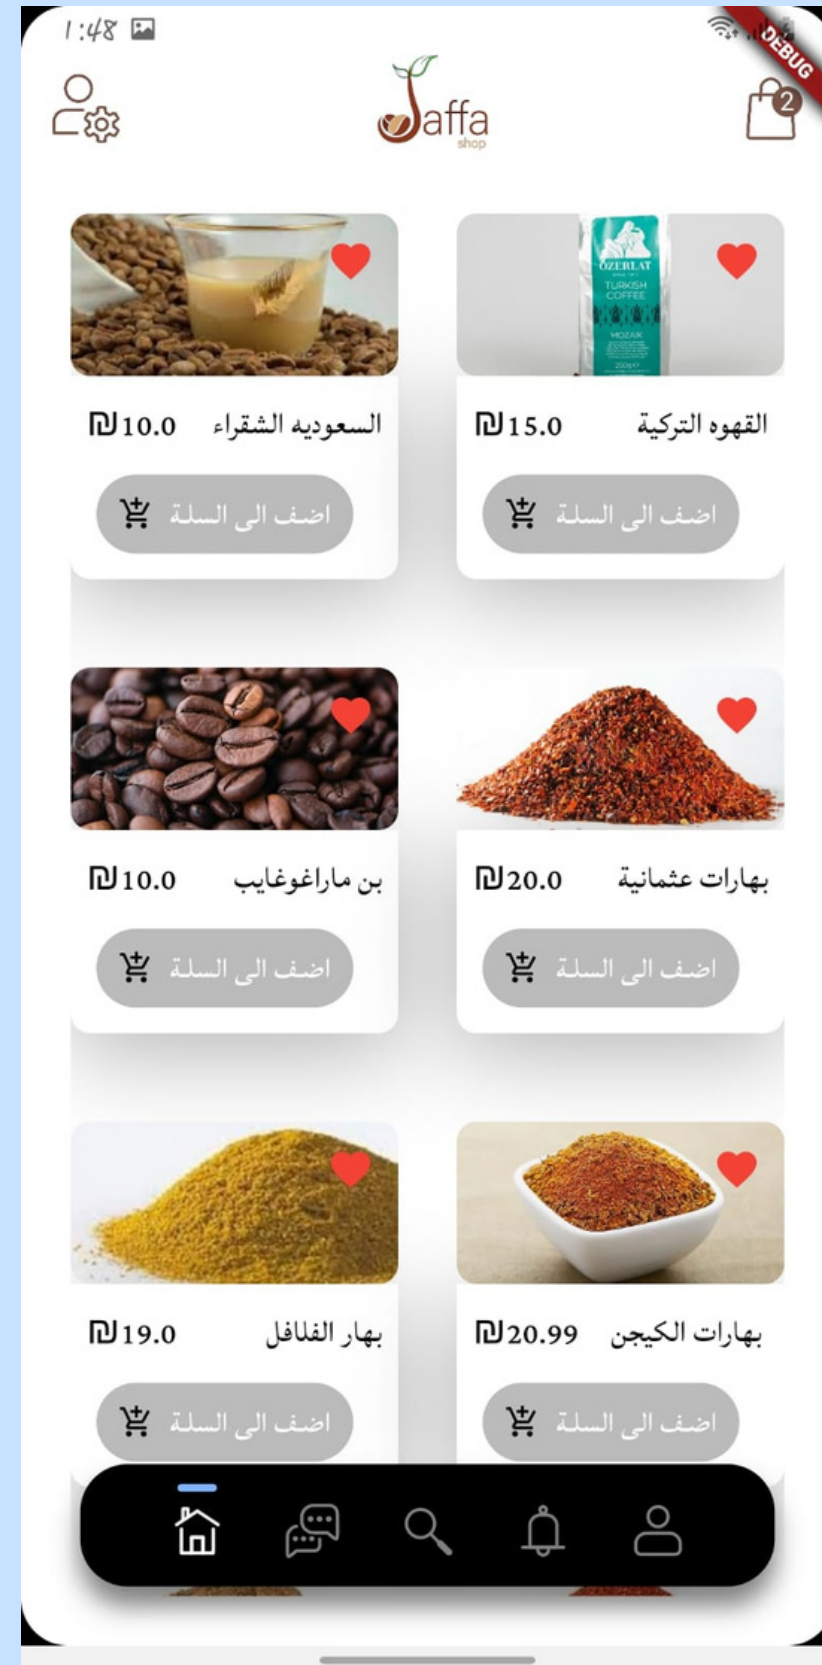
1:48

DEBUG

2

Jaffa
shop

ÖZERLAT
TURKISH COFFEE
MOZAIK

₪15.0 القهوه التركية

اضف الى السلة

₪10.0 السعوديه الشقراء

اضف الى السلة

₪20.0 بهارات عثمانية

اضف الى السلة

₪10.0 بن ماراغوغايب

اضف الى السلة

₪20.99 بهارات الكيجن

اضف الى السلة

₪19.0 بهار الفلافل

اضف الى السلة